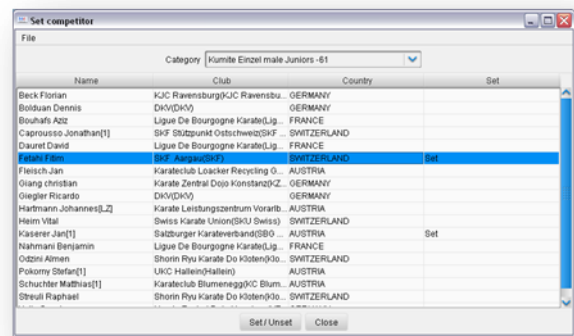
Set competitor

File

Category Kumite Einzel male Juniors -61

| Name | Club | Country | Set |
|---|---|---|---|
| Beck Florian | KJC Ravensburg(KJC Ravensbu... | GERMANY | |
| Bolduan Dennis | DKV(DKV) | GERMANY | |
| Bouhafs Aziz | Ligue De Bourgogne Karate(Lig... | FRANCE | |
| Caprousso Jonathan[1] | SKF Stützpunkt Ostschweiz(SKF ... | SWITZERLAND | |
| Dauret David | Ligue De Bourgogne Karate(Lig... | FRANCE | |
| Fetahi Fitim | SKF Aargau(SKF) | SWITZERLAND | Set |
| Fleisch Jan | Karateclub Loacker Recycling G... | AUSTRIA | |
| Giang christian | Karate Zentral Dojo Konstanz(KZ... | GERMANY | |
| Giegler Ricardo | DKV(DKV) | GERMANY | |
| Hartmann Johannes[LZ] | Karate Leistungszentrum Vorarlb... | AUSTRIA | |
| Heim Vital | Swiss Karate Union(SKU Swiss) | SWITZERLAND | |
| Kaserer Jan[1] | Salzburger Karateverband(SBG ... | AUSTRIA | Set |
| Nahmani Benjamin | Ligue De Bourgogne Karate(Lig... | FRANCE | |
| Odzini Almen | Shorin Ryu Karate Do Kloten(Klo... | SWITZERLAND | |
| Pokorny Stefan[1] | UKC Hallein(Hallein) | AUSTRIA | |
| Schuchter Matthias[1] | Karateclub Blumenegg(KC Blum... | AUSTRIA | |
| Streuli Raphael | Shorin Ryu Karate Do Kloten(Klo... | SWITZERLAND | |

Set / Unset Close